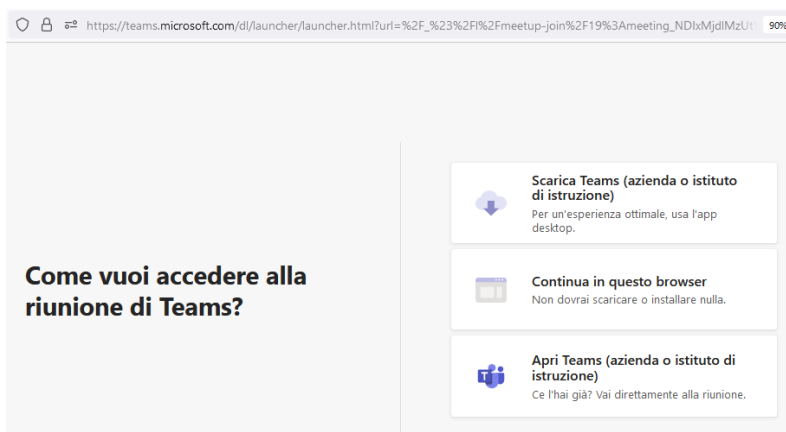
https://teams.microsoft.com/dl/launcher/launcher.html?url=%2F_%23%2Fl%2Fmeetup-join%2F19%3Ameeting_NDIxMjdlMzU

90%

Come vuoi accedere alla riunione di Teams?

Scarica Teams (azienda o istituto di istruzione)
Per un'esperienza ottimale, usa l'app desktop.

Continua in questo browser
Non dovrai scaricare o installare nulla.

Apri Teams (azienda o istituto di istruzione)
Ce l'hai già? Vai direttamente alla riunione.